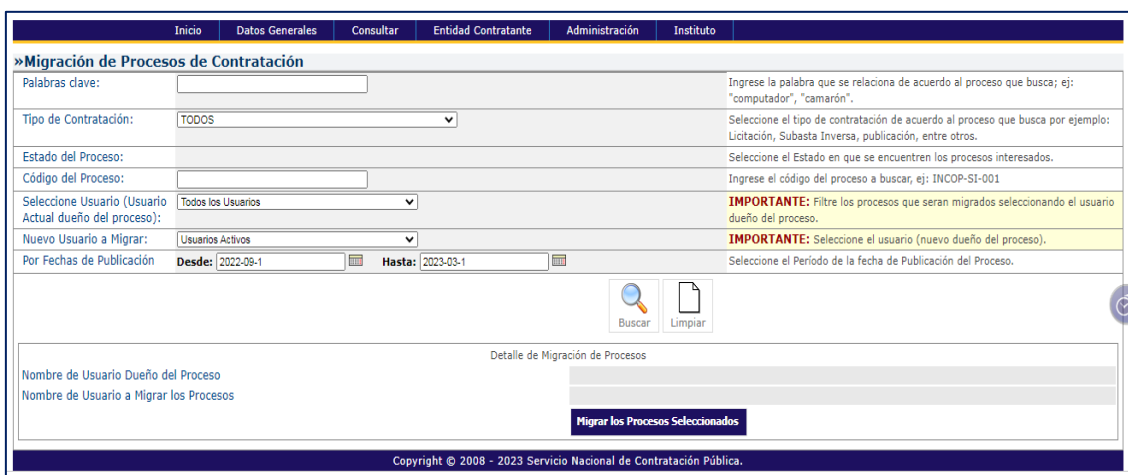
Inicio | Datos Generales | Consultar | Entidad Contratante | Administración | Instituto

»Migración de Procesos de Contratación

| Palabras clave: | | Ingrese la palabra que se relaciona de acuerdo al proceso que busca; ej: "computador", "camarón". |
|---|---|---|
| Tipo de Contratación: | TODOS | Seleccione el tipo de contratación de acuerdo al proceso que busca por ejemplo: Licitación, Subasta Inversa, publicación, entre otros. |
| Estado del Proceso: | | Seleccione el Estado en que se encuentren los procesos interesados. |
| Código del Proceso: | | Ingrese el código del proceso a buscar, ej: INCOP-SI-001 |
| Seleccione Usuario (Usuario Actual dueño del proceso): | Todos los Usuarios | IMPORTANTE: Filtre los procesos que seran migrados seleccionando el usuario dueño del proceso. |
| Nuevo Usuario a Migrar: | Usuarios Activos | IMPORTANTE: Seleccione el usuario (nuevo dueño del proceso). |
| Por Fechas de Publicación | Desde: 2022-09-1 Hasta: 2023-03-1 | Seleccione el Período de la fecha de Publicación del Proceso. |

Buscar Limpiar

Detalle de Migración de Procesos

Nombre de Usuario Dueño del Proceso

Nombre de Usuario a Migrar los Procesos

Migrar los Procesos Seleccionados

Copyright © 2008 - 2023 Servicio Nacional de Contratación Pública.